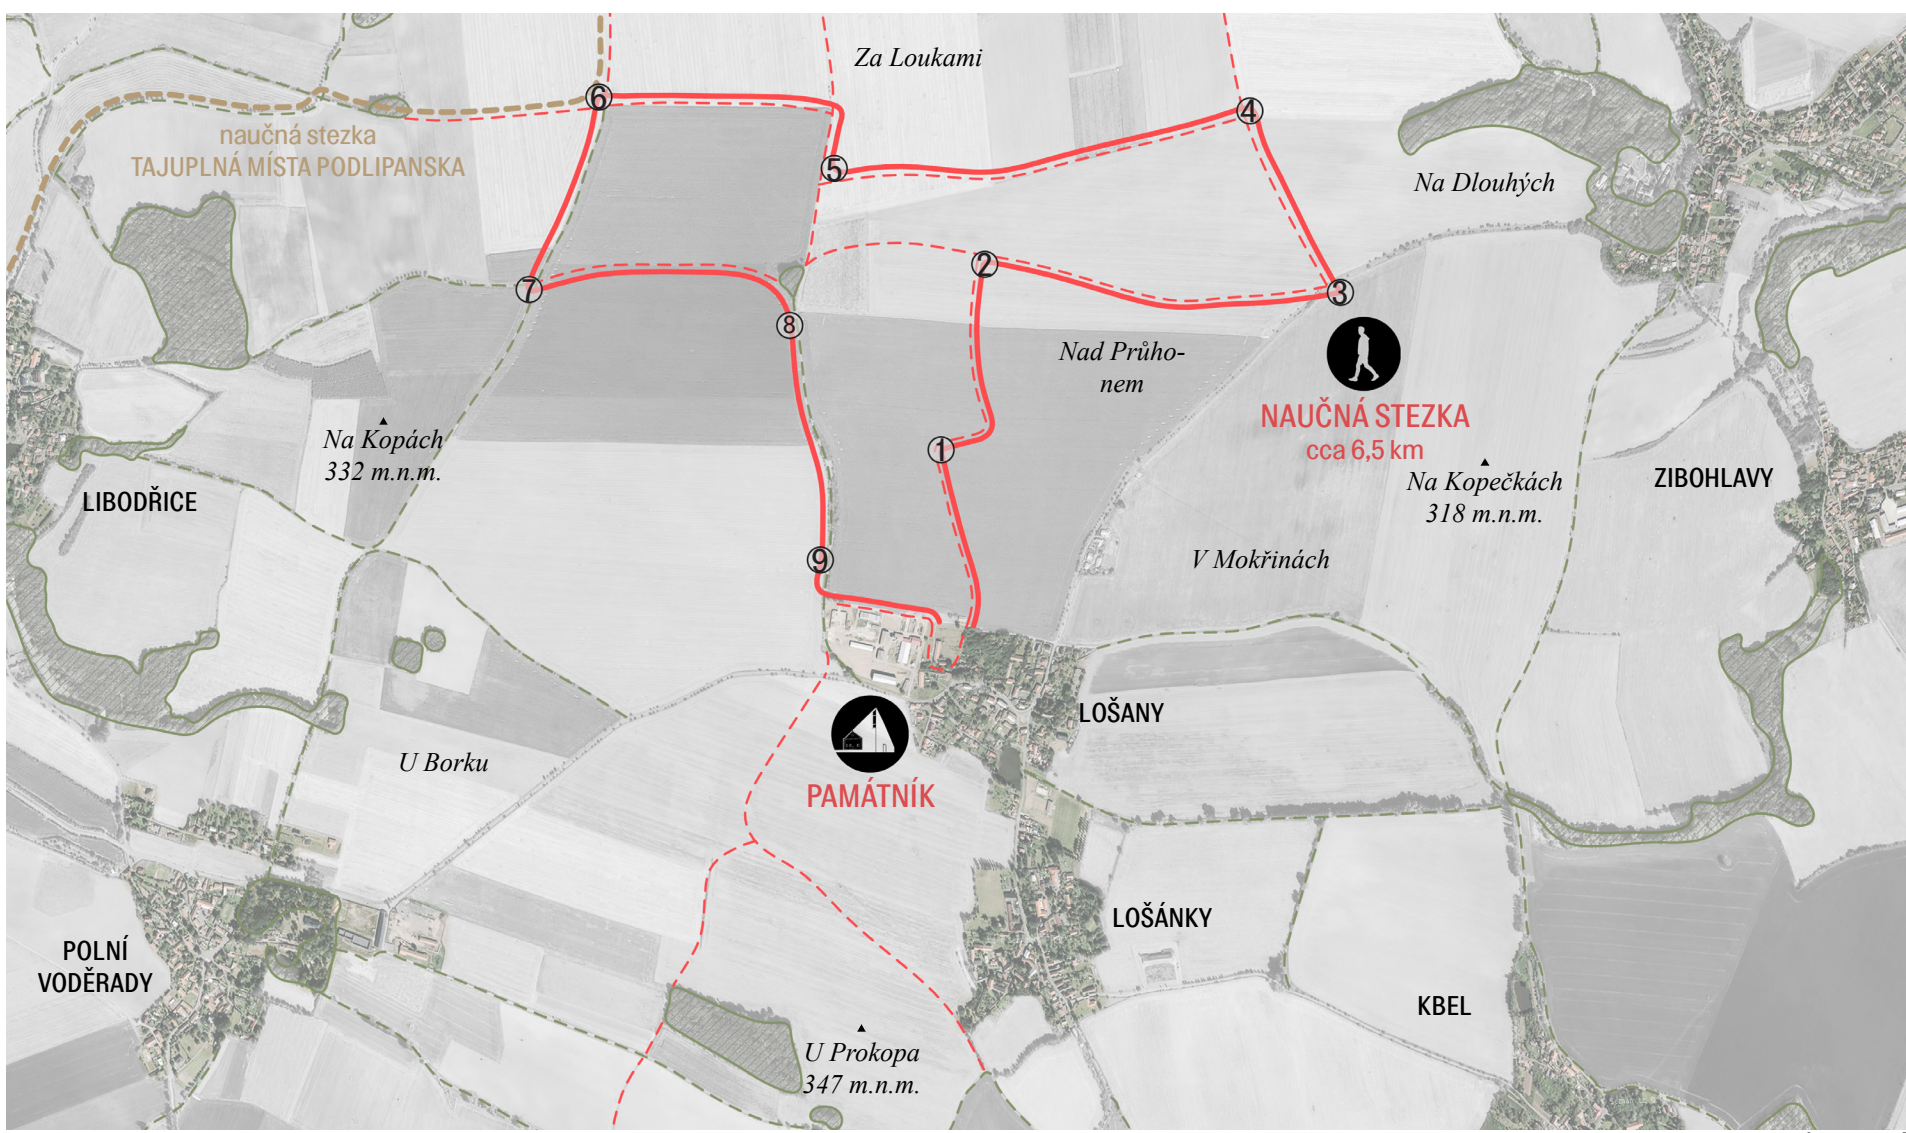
Za Loukami

6

naučná stezka
TAJUPLNÁ MÍSTA PODLIPANSKA

5

4

Na Dlouhých

7

2

3

8

Nad Průhonem

NAUČNÁ STEZKA
cca 6,5 km

Na Kopách
332 m.n.m.

1

LIBODŘICE

Na Kopečkách
318 m.n.m.

ZIBOHLAVY

V Mokřinách

9

LOŠANY

U Borku

PAMÁTNÍK

LOŠÁNKY

POLNÍ
VODĚRADY

KBEL

U Prokopa
347 m.n.m.